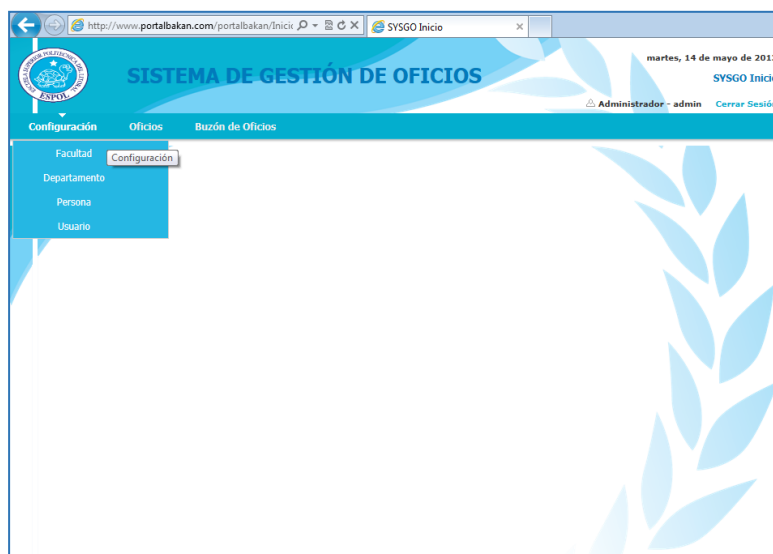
http://www.portalbakan.com/portalbakan/Inicio

SYSGO Inicio

ESCUELA SUPERIOR POLITÉCNICA DEL LITORAL
ESPOL

SISTEMA DE GESTIÓN DE OFICIOS

martes, 14 de mayo de 201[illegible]

SYSGO Inici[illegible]

Administrador - admin Cerrar Sesió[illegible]

Configuración Oficios Buzón de Oficios

Facultad
Configuración
Departamento
Persona
Usuario